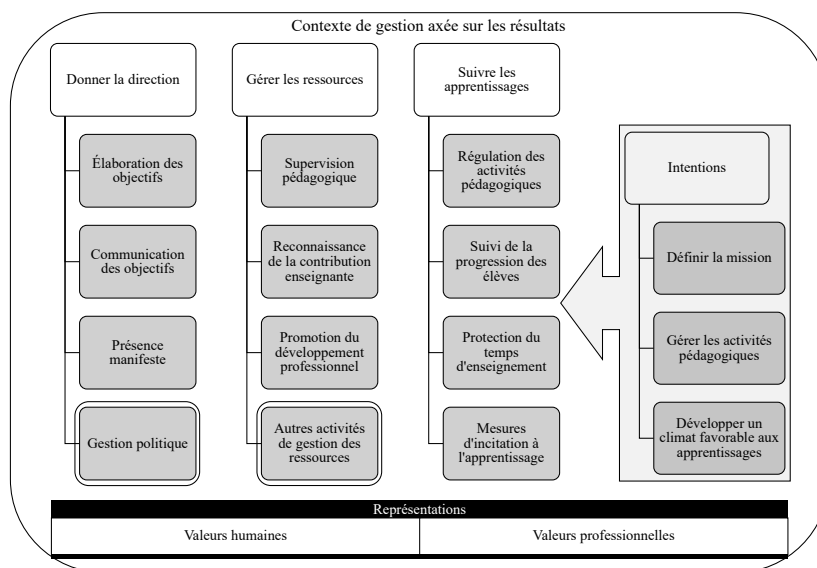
Contexte de gestion axée sur les résultats

Donner la direction

Élaboration des objectifs

Communication des objectifs

Présence manifeste

Gestion politique

Gérer les ressources

Supervision pédagogique

Reconnaissance de la contribution enseignante

Promotion du développement professionnel

Autres activités de gestion des ressources

Suivre les apprentissages

Régulation des activités pédagogiques

Suivi de la progression des élèves

Protection du temps d'enseignement

Mesures d'incitation à l'apprentissage

Intentions

Définir la mission

Gérer les activités pédagogiques

Développer un climat favorable aux apprentissages

Représentations

| Valeurs humaines | Valeurs professionnelles |
|---|---|